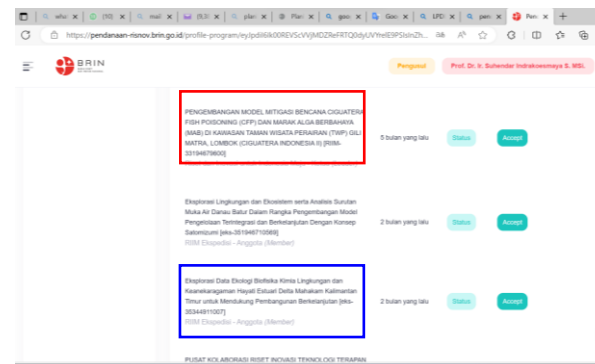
whats | (10) | mail | (5,3) | plan | Plan | goo | Goo | LPD | pen | Pen

https://pendanaan-risnov.brin.go.id/profile-program/eyJpdiI6Ik00REV5cVVjMDZReFRTQ0dyUVYreIE9PSIsInZh...

BRIN

Pengusul

Prof. Dr. Ir. Suhendar Indrakowesmaya S. MSi.

PENGEMBANGAN MODEL MITIGASI BENCANA CIGUATERA FISH POISONING (CFP) DAN MARAK ALGA BERBAHAYA (MAB) DI KAWASAN TAMAN WISATA PERAIRAN (TWP) GILI MATRA, LOMBOK (CIGUATERA INDONESIA II) [RIIM-33194679600]

5 bulan yang lalu

Status

Accept

Eksplorasi Lingkungan dan Ekosistem serta Analisis Surutan Muka Air Danau Batur Dalam Rangka Pengembangan Model Pengelolaan Terintegrasi dan Berkelanjutan Dengan Konsep Satomizumi [eks-351946710569]

RIIM Ekspedisi - Anggota (Member)

2 bulan yang lalu

Status

Accept

Eksplorasi Data Ekologi Biofisika Kimia Lingkungan dan Keanekaragaman Hayati Estuari Delta Mahakam Kalimantan Timur untuk Mendukung Pembangunan Berkelanjutan [eks-35344911007]

RIIM Ekspedisi - Anggota (Member)

2 bulan yang lalu

Status

Accept

PUSAT KOLABORASI RISET INOVASI TEKNOLOGI TERAPAN